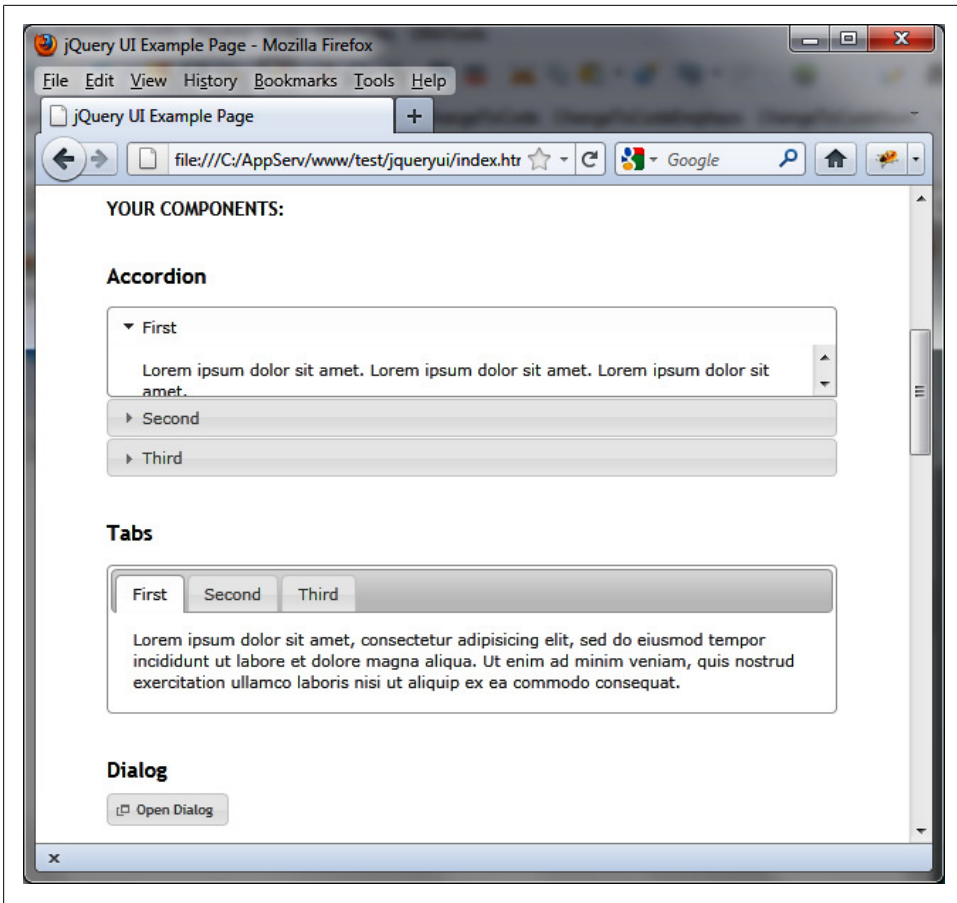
jQuery UI Example Page - Mozilla Firefox

File Edit View History Bookmarks Tools Help

jQuery UI Example Page +

file:///C:/AppServ/www/test/jqueryui/index.htr

Google

YOUR COMPONENTS:

Accordion

First

Lorem ipsum dolor sit amet. Lorem ipsum dolor sit amet. Lorem ipsum dolor sit amet.

Second

Third

Tabs

First Second Third

Lorem ipsum dolor sit amet, consectetur adipisicing elit, sed do eiusmod tempor incididunt ut labore et dolore magna aliqua. Ut enim ad minim veniam, quis nostrud exercitation ullamco laboris nisi ut aliquip ex ea commodo consequat.

Dialog

Open Dialog

x